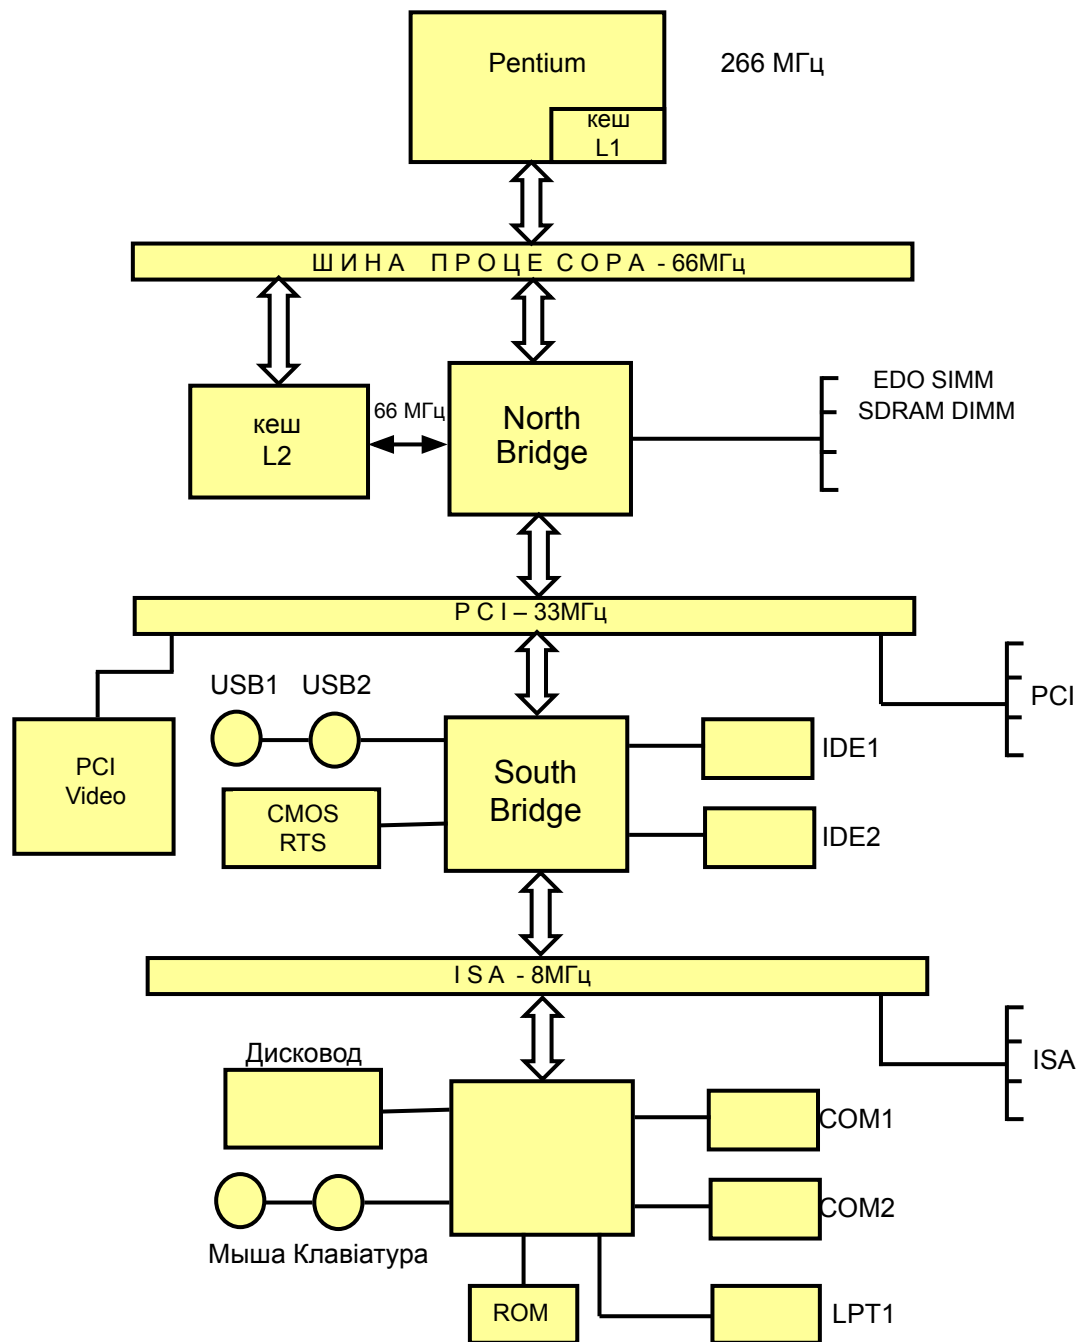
Pentium

266 МГц

кеш L1

ШИНА ПРОЦЕСОРА - 66МГц

кеш L2

66 МГц

North Bridge

EDO SIMM
SDRAM DIMM

PCI – 33МГц

PCI Video

USB1 USB2

South Bridge

PCI

IDE1

CMOS RTS

IDE2

ISA - 8МГц

ISA

Дисковод

COM1

COM2

Мыша Клавіатура

ROM

LPT1